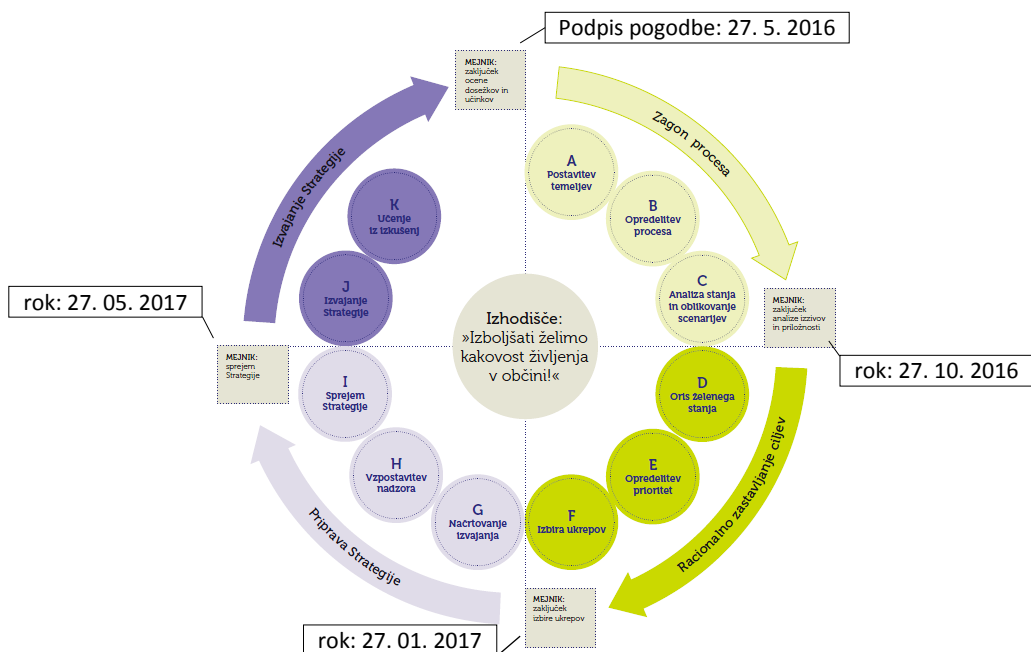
Podpis pogodbe: 27. 5. 2016

MEJNIK: zaključek ocene dosežkov in učinkov

Zagon procesa

A
Postavitev temeljev

B
Opredelitev procesa

C
Analiza stanja in oblikovanje scenarijev

MEJNIK: zaključek analize izzivov in priložnosti

rok: 27. 10. 2016

Racionalno zastavljanje ciljev

D
Oris želenega stanja

E
Opredelitev prioritet

F
Izbira ukrepov

MEJNIK: zaključek izbire ukrepov

rok: 27. 01. 2017

Priprava Strategije

G
Načrtovanje izvajanja

H
Vzpostavitev nadzora

I
Sprejem Strategije

MEJNIK: sprejem Strategije

rok: 27. 05. 2017

Izvajanje Strategije

J
Izvajanje Strategije

K
Učenje iz izkušenj

Izhodišče:
»Izboljšati želimo kakovost življenja v občini!«